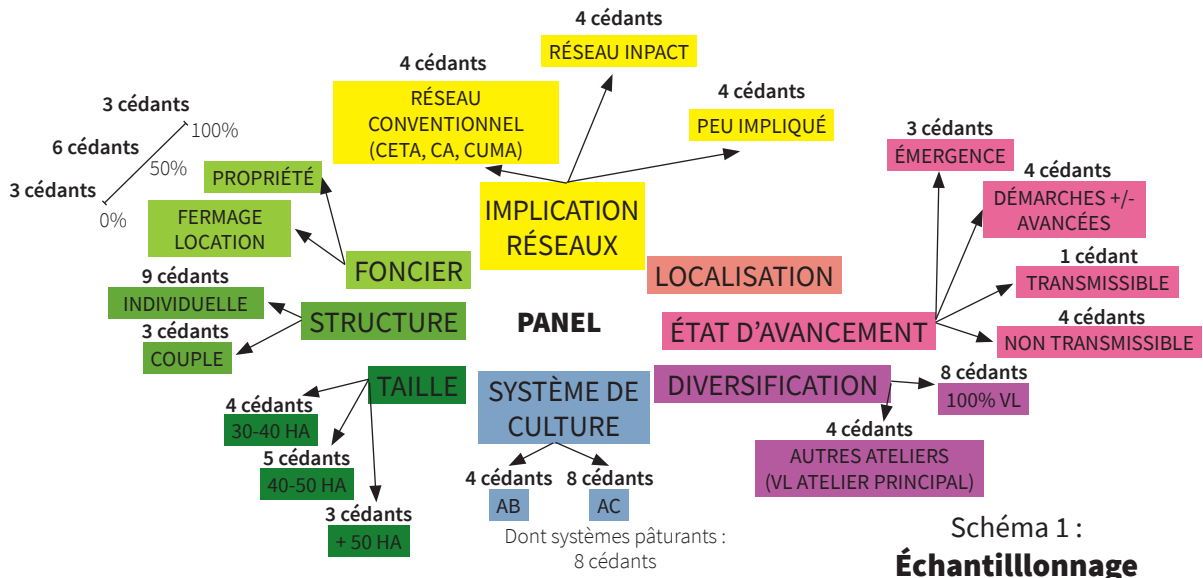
4 cédants
RÉSEAU INPACT

4 cédants
RÉSEAU CONVENTIONNEL (CETA, CA, CUMA)

4 cédants
PEU IMPLIQUÉ

IMPLICATION RÉSEAUX

3 cédants
6 cédants
3 cédants
100%
50%
0%

PROPRIÉTÉ

FERMAGE LOCATION

FONCIER

9 cédants
INDIVIDUELLE

STRUCTURE

3 cédants
COUPLE

LOCALISATION

PANEL

3 cédants
ÉMERGENCE

4 cédants
DÉMARCHES +/- AVANCÉES

1 cédant
TRANSMISSIBLE

4 cédants
NON TRANSMISSIBLE

ÉTAT D'AVANCEMENT

TAILLE

4 cédants
30-40 HA

5 cédants
40-50 HA

3 cédants
+ 50 HA

SYSTÈME DE CULTURE

4 cédants
AB

8 cédants
AC

Dont systèmes pâturants : 8 cédants

DIVERSIFICATION

8 cédants
100% VL

4 cédants
AUTRES ATELIERS (VL ATELIER PRINCIPAL)

Schéma 1 :
Échantilllonnage